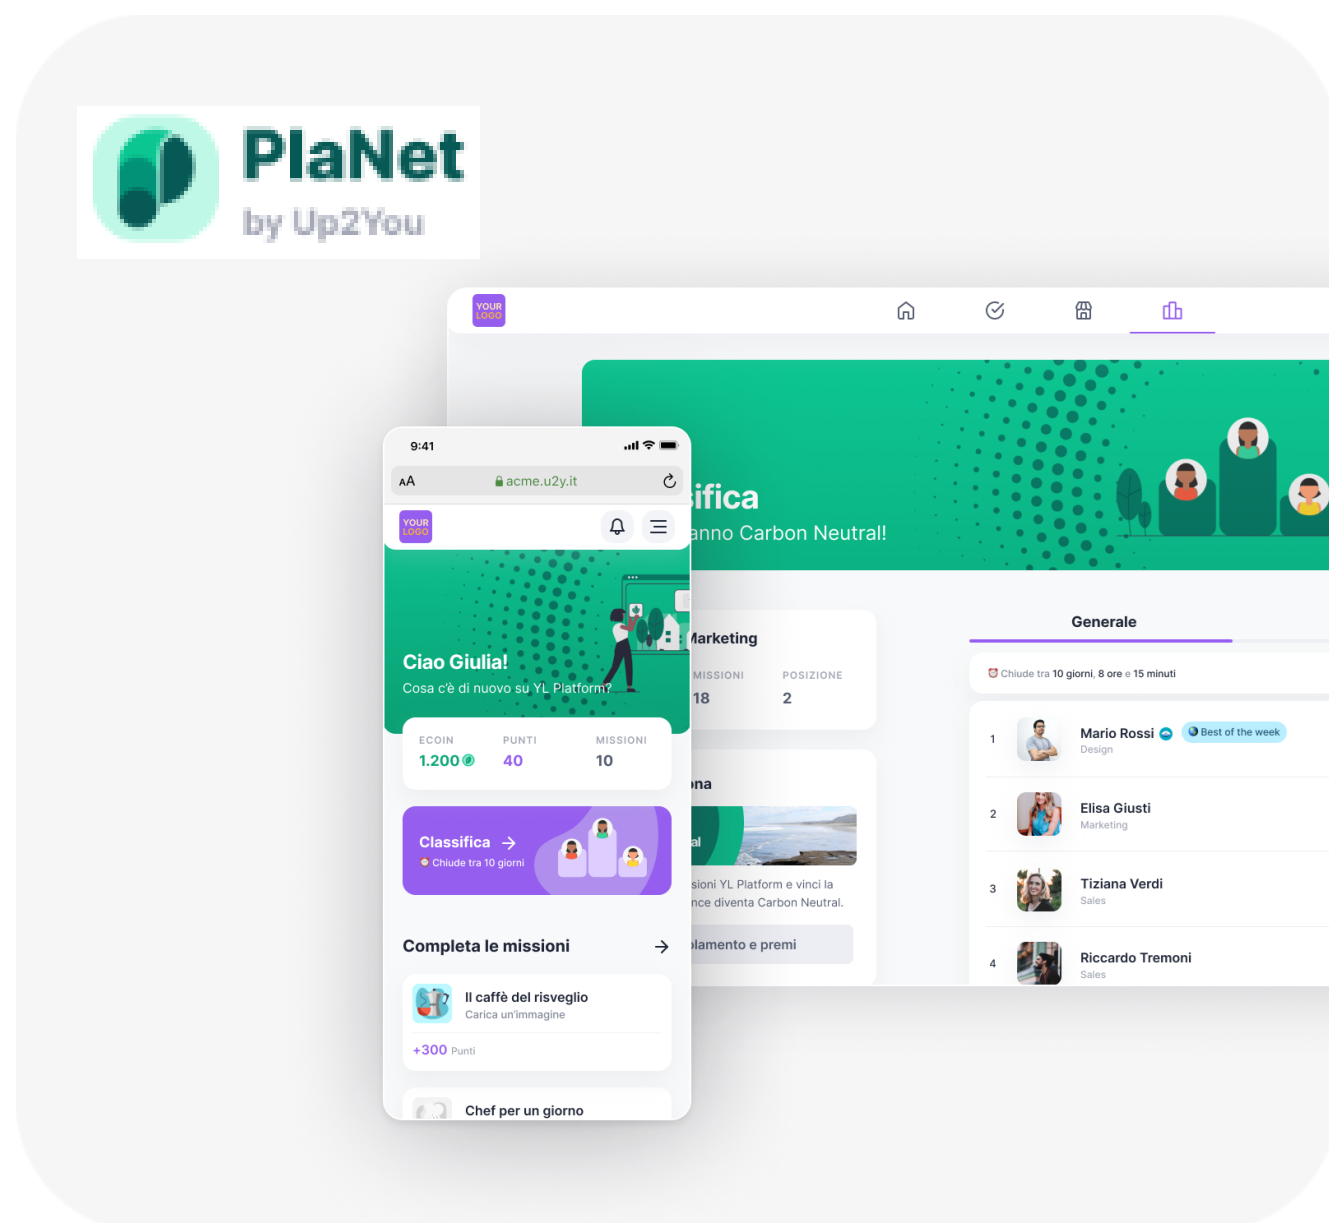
PlaNet
by Up2You

YOUR LOGO

ifica
anno Carbon Neutral!

Marketing
MISSIONI 18
POSIZIONE 2

na
al
sioni YL Platform e vinci la
nce diventa Carbon Neutral.
olamento e premi

Generale
Chiude tra 10 giorni, 8 ore e 15 minuti

1 Mario Rossi Best of the week
Design
2 Elisa Giusti
Marketing
3 Tiziana Verdi
Sales
4 Riccardo Tremoni
Sales

9:41
AA acme.u2y.it

YOUR LOGO

Ciao Giulia!
Cosa c'è di nuovo su YL Platform?

| ECOIN | PUNTI | MISSIONI |
|---|---|---|
| 1.200 | 40 | 10 |

Classifica →
Chiude tra 10 giorni

Completa le missioni →

Il caffè del risveglio
Carica un'immagine
+300 Punti

Chef per un giorno